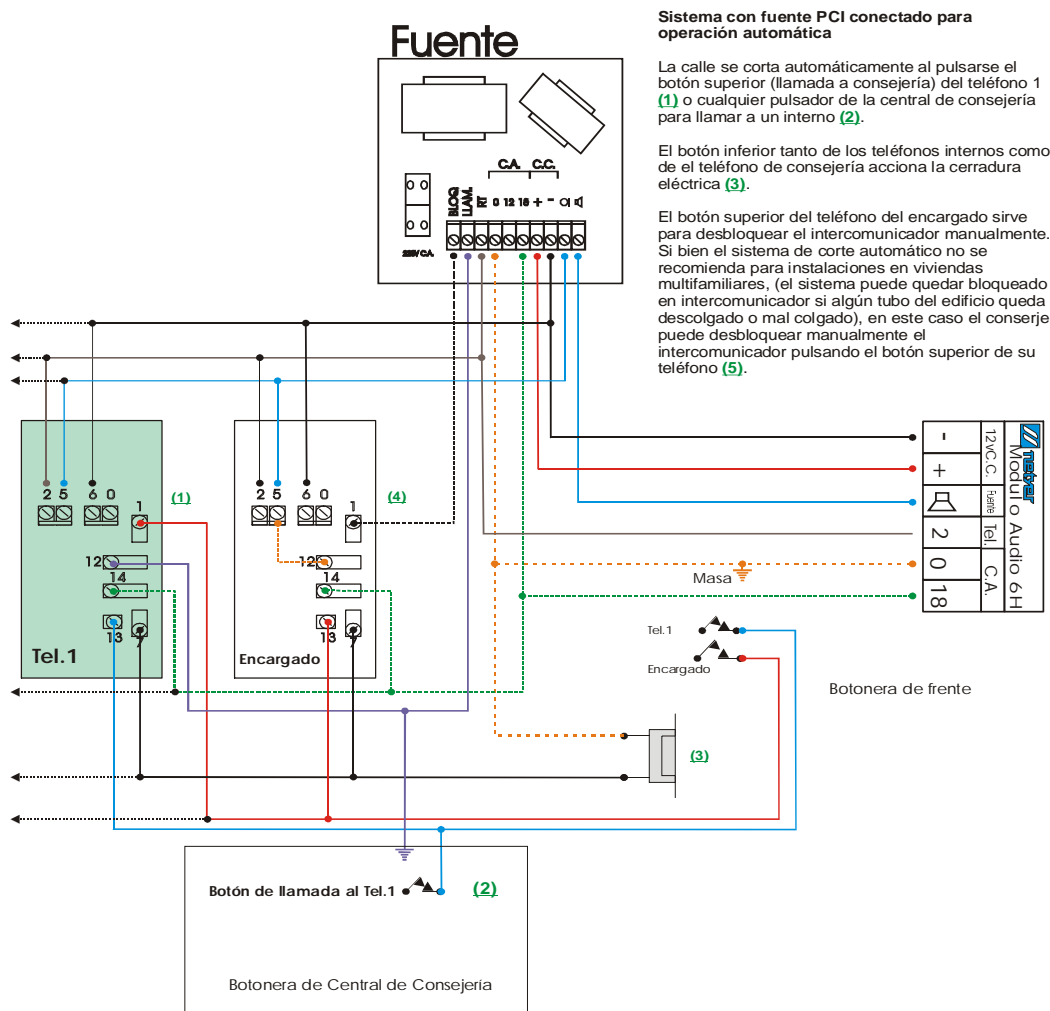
Fuente

BLOQ. LLAM. 27 0 12 18 + − C.A. C.C.

220V C.A.

Sistema con fuente PCI conectado para operación automática

La calle se corta automáticamente al pulsarse el botón superior (llamada a consejería) del teléfono 1 (1) o cualquier pulsador de la central de consejería para llamar a un interno (2).

El botón inferior tanto de los teléfonos internos como de el teléfono de consejería acciona la cerradura eléctrica (3).

El botón superior del teléfono del encargado sirve para desbloquear el intercomunicador manualmente. Si bien el sistema de corte automático no se recomienda para instalaciones en viviendas multifamiliares, (el sistema puede quedar bloqueado en intercomunicador si algún tubo del edificio queda descolgado o mal colgado), en este caso el conserje puede desbloquear manualmente el intercomunicador pulsando el botón superior de su teléfono (5).

2 5 6 0 1 (1) 12 14 13 7 Tel.1

2 5 6 0 1 (4) 12 14 13 7 Encargado

Masa

tecber Modulo Audio 6H
− + 2 0 18
12V C.C. fuente Tel. C.A.

Tel.1
Encargado

Botonera de frente

(3)

Botón de llamada al Tel.1 (2)

Botonera de Central de Consejería